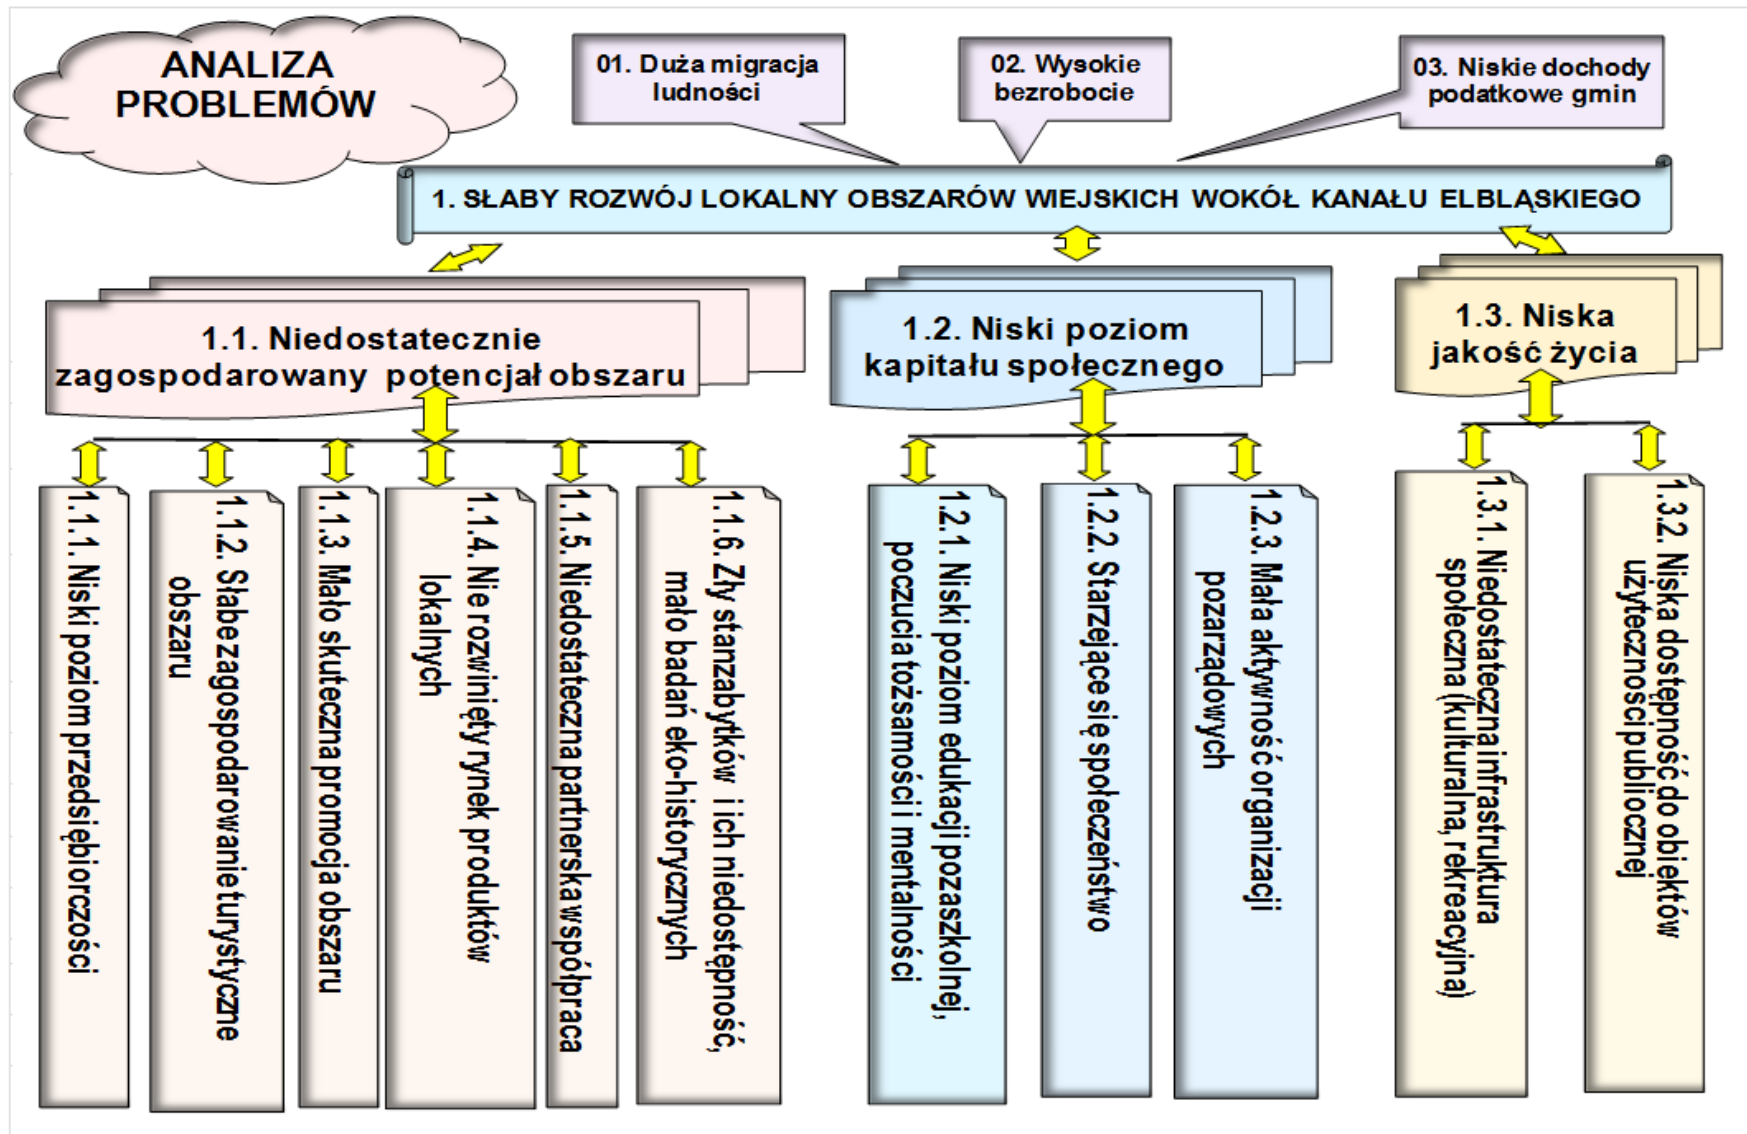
ANALIZA PROBLEMÓW

01. Duża migracja ludności

02. Wysokie bezrobocie

03. Niskie dochody podatkowe gmin

1. SŁABY ROZWÓJ LOKALNY OBSZARÓW WIEJSKICH WOKÓŁ KANAŁU ELBLĄSKIEGO

1.1. Niedostatecznie zagospodarowany potencjał obszaru

1.2. Niski poziom kapitału społecznego

1.3. Niska jakość życia

1.1.1. Niski poziom przedsiębiorczości

1.1.2. Słabe zagospodarowanie turystyczne obszaru

1.1.3. Mało skuteczna promocja obszaru

1.1.4. Nie rozwinięty rynek produktów lokalnych

1.1.5. Niedostateczna partnerska współpraca

1.1.6. Zły stan zabytków i ich niedostępność, mało badań eko-historycznych

1.2.1. Niski poziom edukacji pozaszkolnej, poczucia tożsamości mentalności

1.2.2. Starzejące się społeczeństwo

1.2.3. Mała aktywność organizacji pozarządowych

1.3.1. Niedostateczna infrastruktura społeczna (kulturalna, rekreacyjna)

1.3.2. Niska dostępność do obiektów użyteczności publicznej